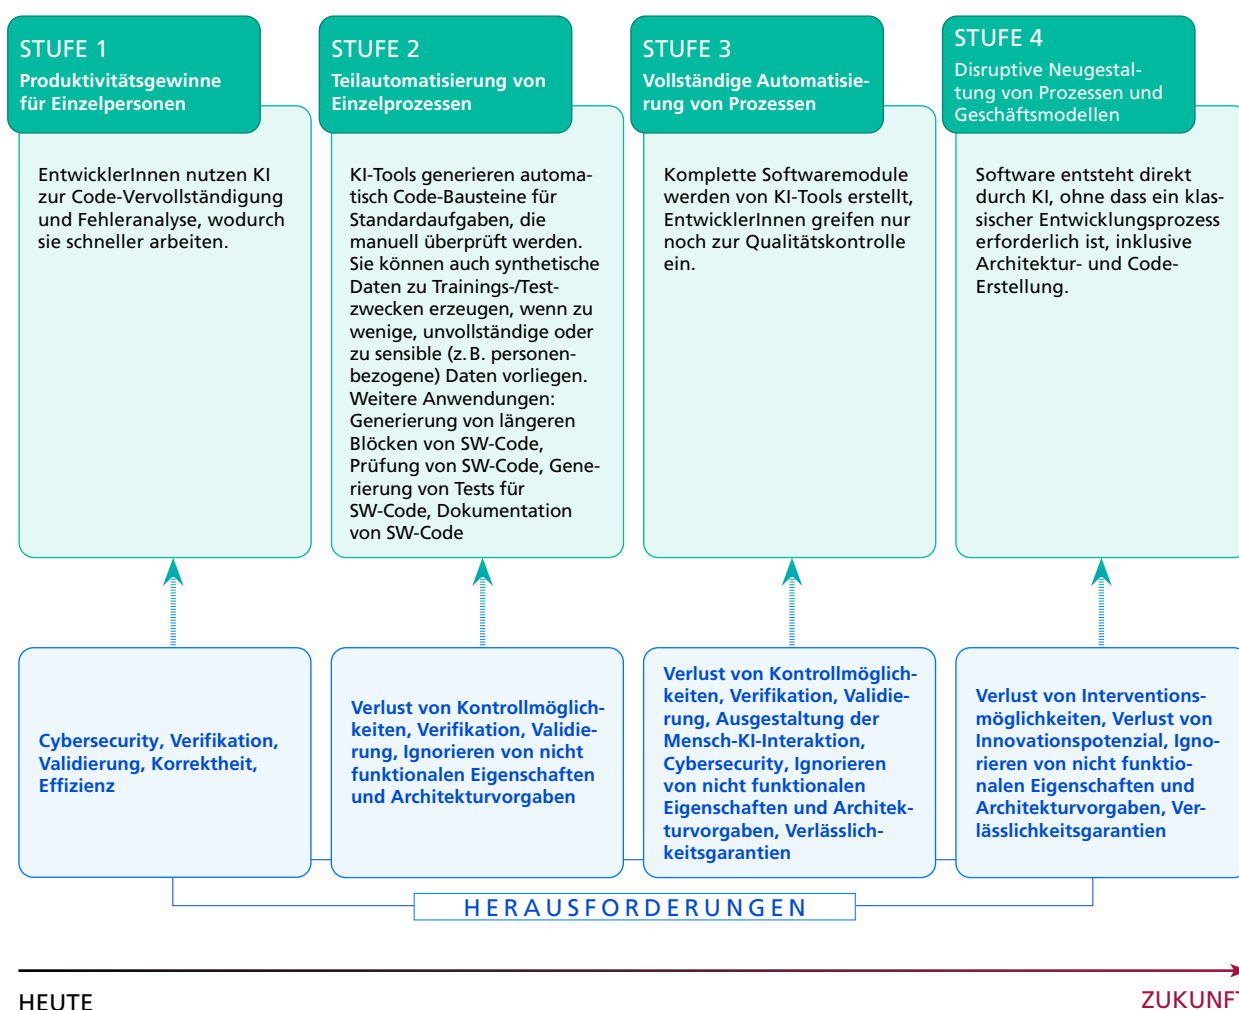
STUFE 1
Produktivitätsgewinne für Einzelpersonen

EntwicklerInnen nutzen KI zur Code-Vervollständigung und Fehleranalyse, wodurch sie schneller arbeiten.

STUFE 2
Teilautomatisierung von Einzelprozessen

KI-Tools generieren automatisch Code-Bausteine für Standardaufgaben, die manuell überprüft werden. Sie können auch synthetische Daten zu Trainings-/Testzwecken erzeugen, wenn zu wenige, unvollständige oder zu sensible (z. B. personenbezogene) Daten vorliegen. Weitere Anwendungen: Generierung von längeren Blöcken von SW-Code, Prüfung von SW-Code, Generierung von Tests für SW-Code, Dokumentation von SW-Code

STUFE 3
Vollständige Automatisierung von Prozessen

Komplette Softwaremodule werden von KI-Tools erstellt, EntwicklerInnen greifen nur noch zur Qualitätskontrolle ein.

STUFE 4
Disruptive Neugestaltung von Prozessen und Geschäftsmodellen

Software entsteht direkt durch KI, ohne dass ein klassischer Entwicklungsprozess erforderlich ist, inklusive Architektur- und Code-Erstellung.

Cybersecurity, Verifikation, Validierung, Korrektheit, Effizienz

Verlust von Kontrollmöglichkeiten, Verifikation, Validierung, Ignorieren von nicht funktionalen Eigenschaften und Architekturvorgaben

Verlust von Kontrollmöglichkeiten, Verifikation, Validierung, Ausgestaltung der Mensch-KI-Interaktion, Cybersecurity, Ignorieren von nicht funktionalen Eigenschaften und Architekturvorgaben, Verlässlichkeitsgarantien

Verlust von Interventionsmöglichkeiten, Verlust von Innovationspotenzial, Ignorieren von nicht funktionalen Eigenschaften und Architekturvorgaben, Verlässlichkeitsgarantien

HERAUSFORDERUNGEN

HEUTE

ZUKUNF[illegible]